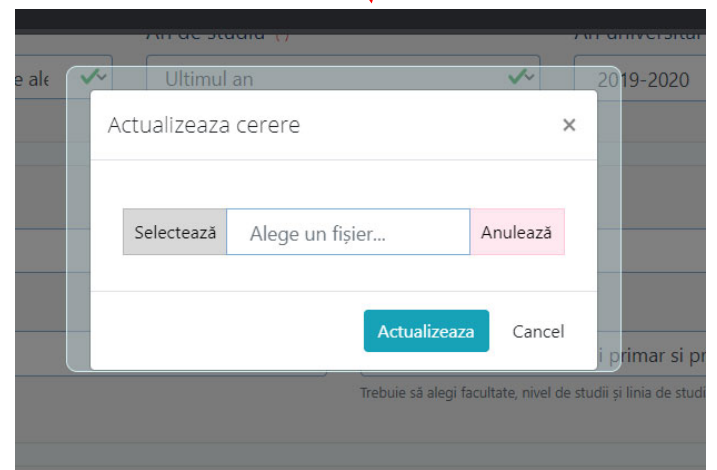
An de studiu (*)
An universitar
e ale
Ultimul an
2019-2020

Actualizeaza cerere
×

Selectează
Alege un fișier...
Anulează

Actualizeaza
Cancel

i primar si pr
Trebuie să alegi facultate, nivel de studii și linia de studi